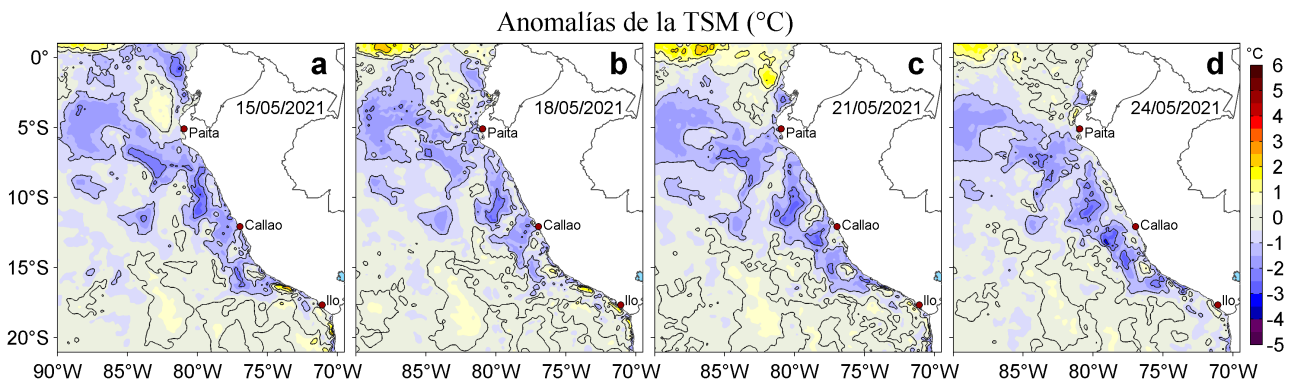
Anomalías de la TSM (°C)

a
15/05/2021
Paita
Callao
Ilo

b
18/05/2021
Paita
Callao
Ilo

c
21/05/2021
Paita
Callao
Ilo

d
24/05/2021
Paita
Callao
Ilo

0°
5°S
10°S
15°S
20°S

90°W 85°W 80°W 75°W 70°W 85°W 80°W 75°W 70°W 85°W 80°W 75°W 70°W 85°W 80°W 75°W 70°W

°C
6
5
4
3
2
1
0
-1
-2
-3
-4
-5